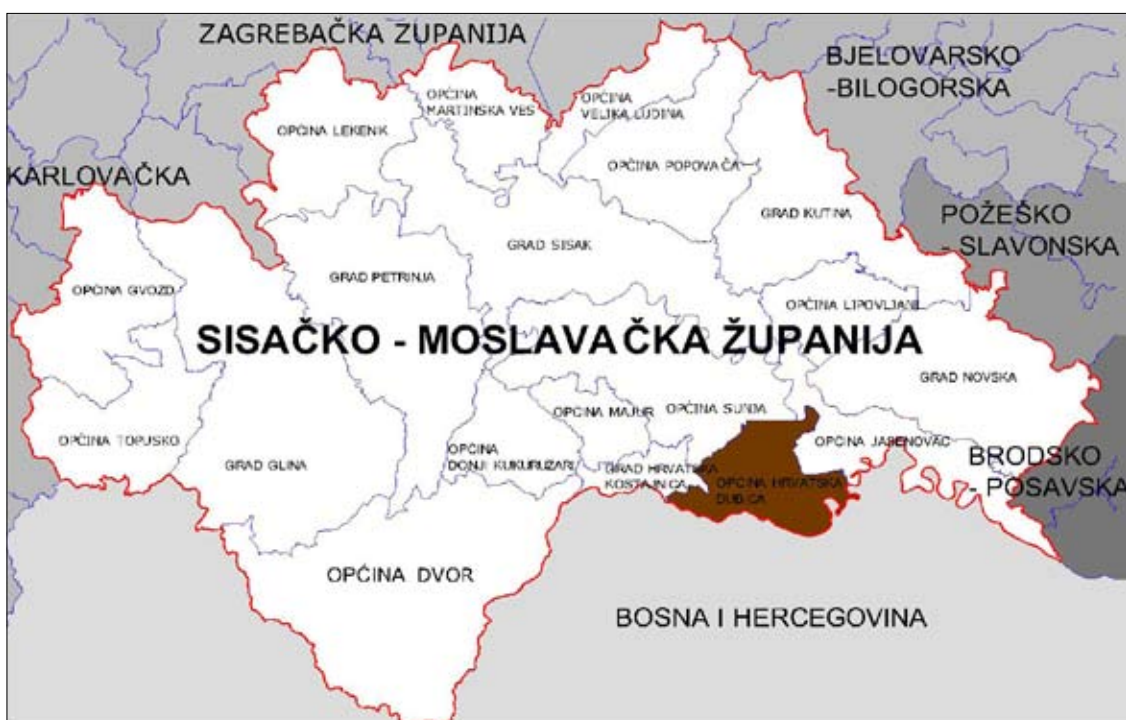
ZAGREBAČKA ŽUPANIJA

BJELOVARSKO -BILOGORSKA

KARLOVAČKA

POŽEŠKO - SLAVONSKA

OPĆINA LEKENIK

OPĆINA MARTINSKA VES

OPĆINA VELIKA LUDINA

OPĆINA POPOVAČA

GRAD KUTINA

GRAD SISAK

GRAD PETRINJA

OPĆINA GVOZD

OPĆINA LIPOVLJANI

SISAČKO - MOSLAVAČKA ŽUPANIJA

GRAD NOVSKA

OPĆINA MAJUR

OPĆINA SUNJA

OPĆINA TOPUSKO

GRAD GLINA

OPĆINA DONJI KUKURUZARI

GRAD HRVATSKA KOSTAJNICA

OPĆINA HRVATSKA DUBICA

OPĆINA JASENOVAC

BRODSKO - POSAVSKA

OPĆINA DVOR

BOSNA I HERCEGOVINA